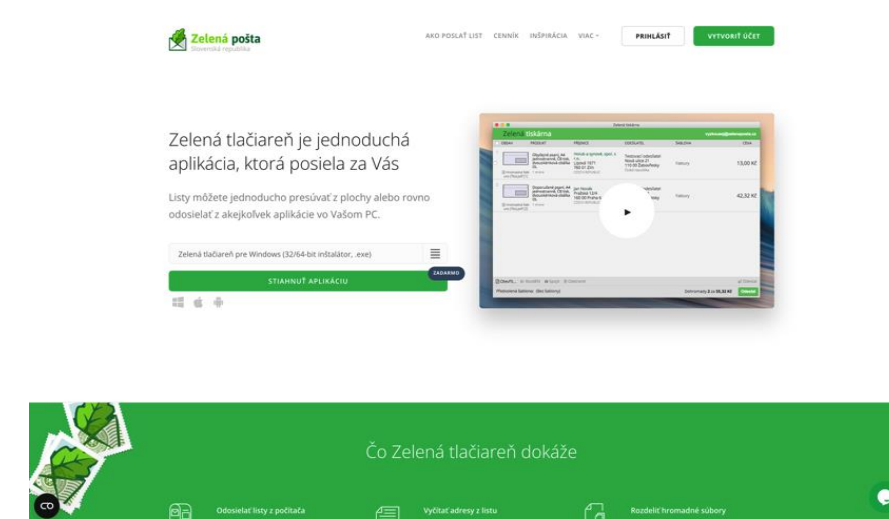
Zelená pošta
Slovenská republika

AKO POSLAŤ LIST CENNÍK INŠPIRÁCIA VIAC

PRIHLÁSIŤ

VYTVORIŤ ÚČET

Zelená tlačiareň je jednoduchá aplikácia, ktorá posiela za Vás

Listy môžete jednoducho presúvať z plochy alebo rovno odosielať z akejkoľvek aplikácie vo Vašom PC.

Zelená tlačiareň pre Windows (32/64-bit inštalátor, .exe)

ZADARMO

STIAHNUŤ APLIKÁCIU

Zelená tiskárna

13,00 Kč

42,32 Kč

Čo Zelená tlačiareň dokáže

Odosielať listy z počítača

Vyčítať adresy z listu

Rozdeliť hromadné súbory